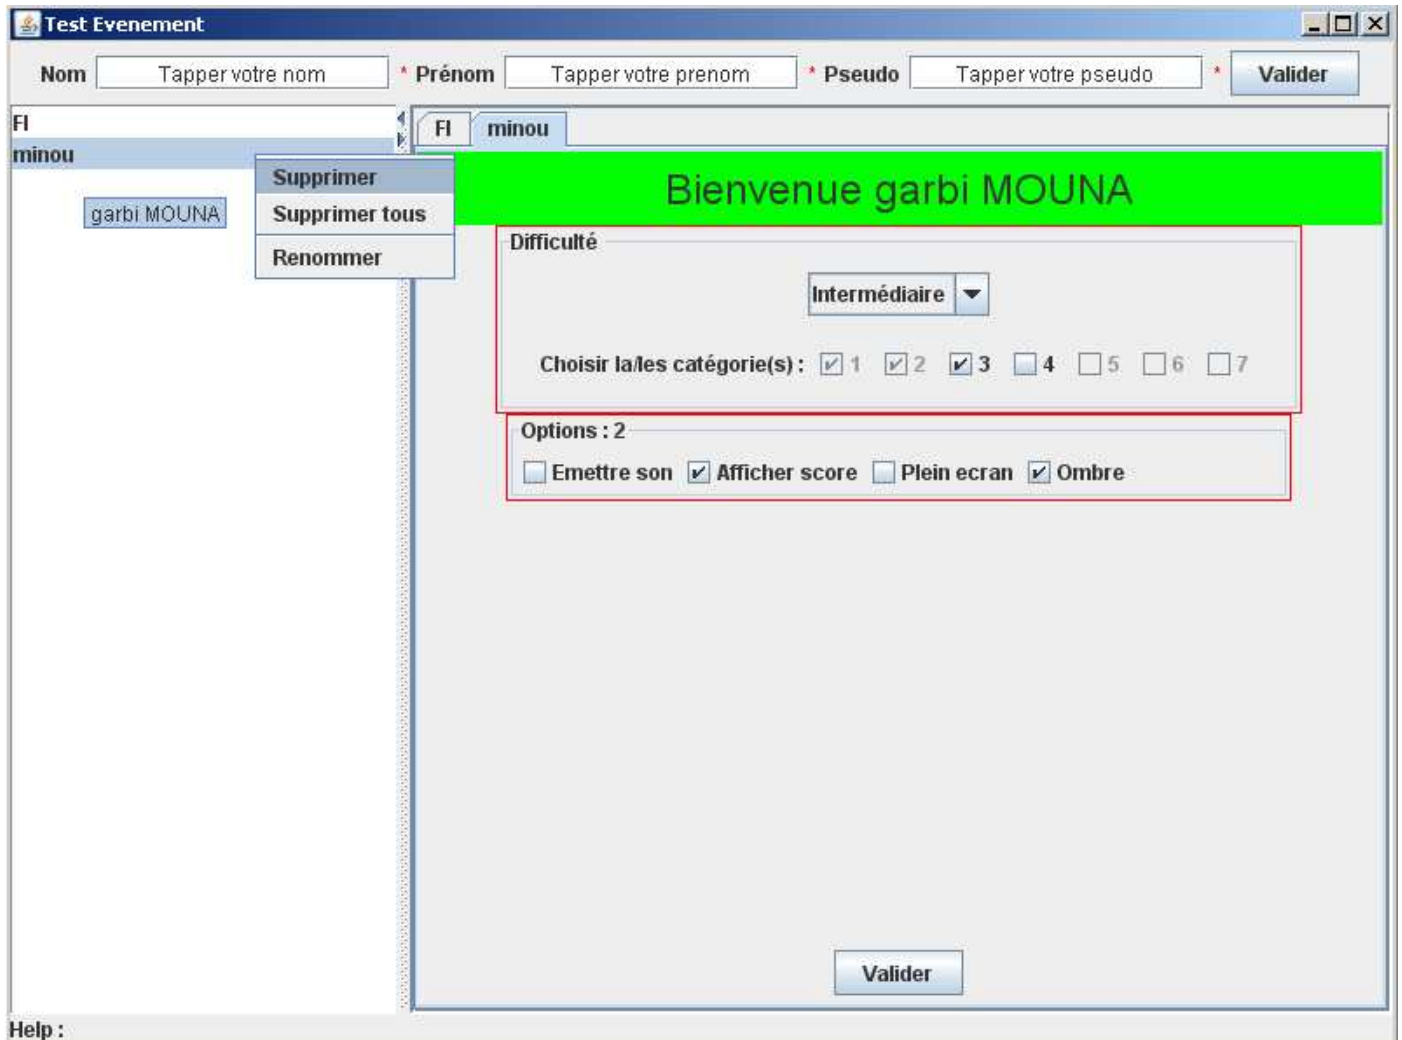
Test Evenement

Nom Tapper votre nom * Prénom Tapper votre prenom * Pseudo Tapper votre pseudo * Valider

FI
minou

garbi MOUNA

Supprimer
Supprimer tous
Renommer

FI minou

Bienvenue garbi MOUNA

Difficulté

Intermédiaire

Choisir la/les catégorie(s) : 1 2 3 4 5 6 7

Options : 2

Emettre son Afficher score Plein ecran Ombre

Valider

Help :